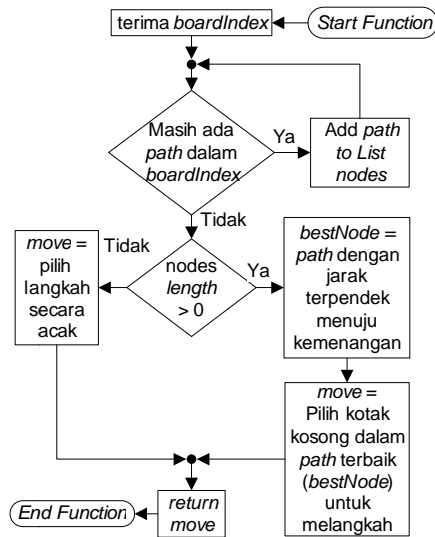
terima boardIndex

Start Function

Masih ada path dalam boardIndex

Ya

Add path to List nodes

Tidak

move = pilih langkah secara acak

Tidak

nodes length > 0

Ya

bestNode = path dengan jarak terpendek menuju kemenangan

move = Pilih kotak kosong dalam path terbaik (bestNode) untuk melangkah

End Function

return move